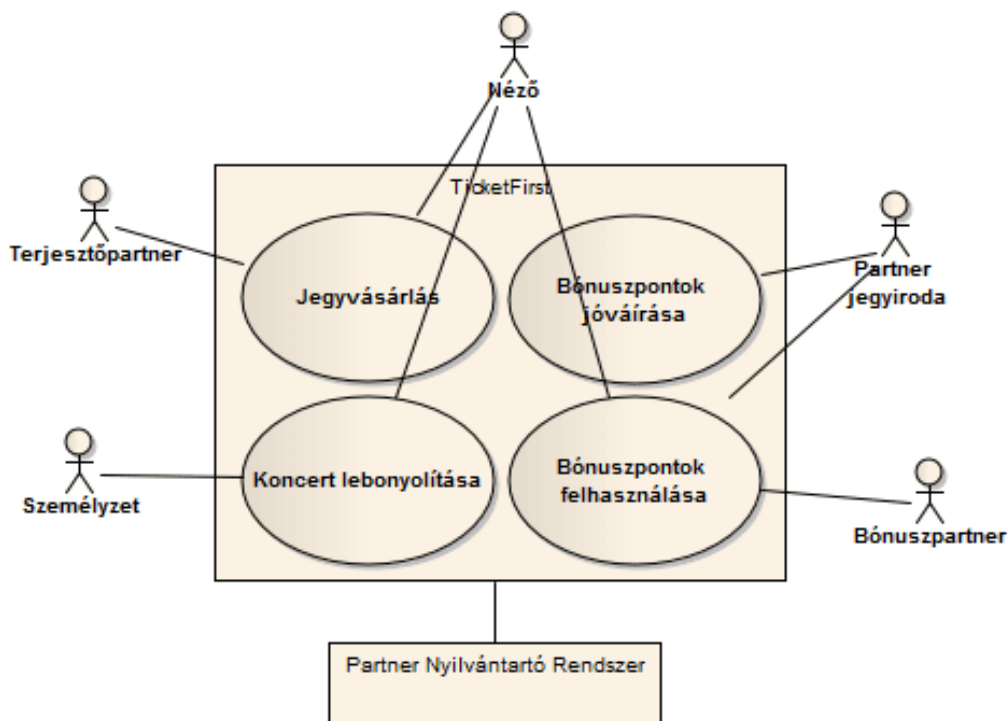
Néző

TicketFirst

Terjesztőpartner

Jegyvásárlás

Bónuszpontok jóváírása

Partner jegyiroda

Személyzet

Koncert lebonyolítása

Bónuszpontok felhasználása

Bónuszpartner

Partner Nyilvántartó Rendszer